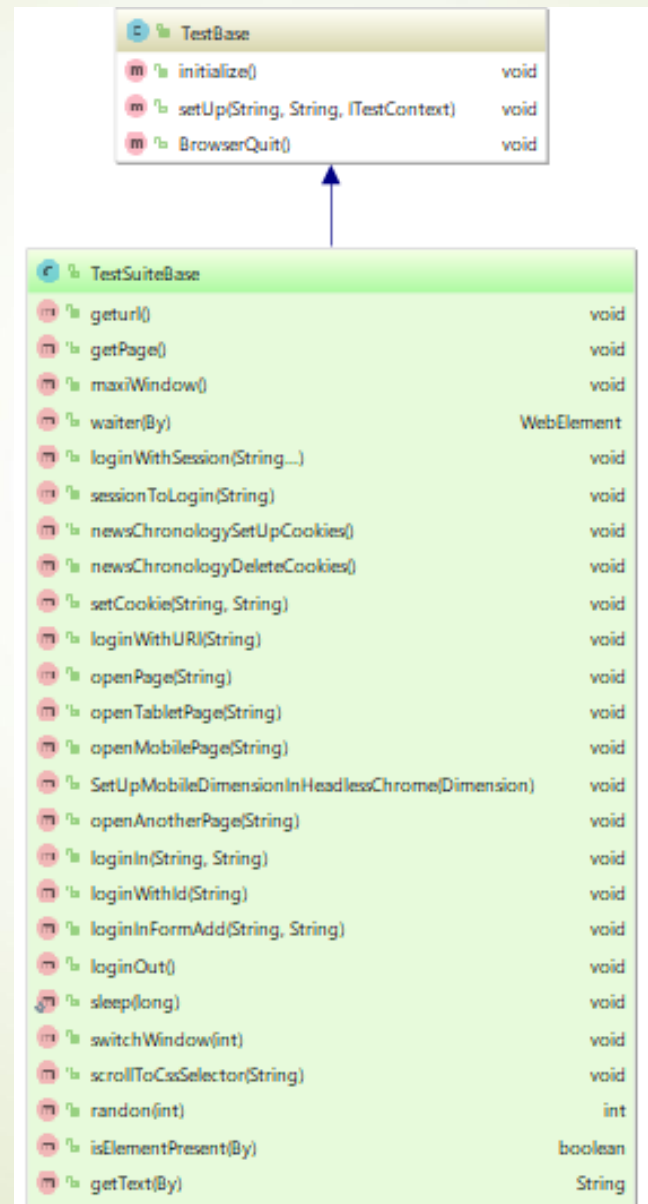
c TestBase
m initialize() void
m setUp(String, String, ITestContext) void
m BrowserQuit() void

c TestSuiteBase
m geturl() void
m getPage() void
m maxiWindow() void
m waiter(By) WebElement
m loginWithSession(String....) void
m sessionToLogin(String) void
m newsChronologySetUpCookies() void
m newsChronologyDeleteCookies() void
m setCookie(String, String) void
m loginWithURI(String) void
m openPage(String) void
m openTabletPage(String) void
m openMobilePage(String) void
m SetUpMobileDimensionInHeadlessChrome(Dimension) void
m openAnotherPage(String) void
m loginIn(String, String) void
m loginWithId(String) void
m loginInFormAdd(String, String) void
m loginOut() void
m sleep(long) void
m switchWindow(int) void
m scrollToCssSelector(String) void
m randon(int) int
m isElementPresent(By) boolean
m getText(By) String